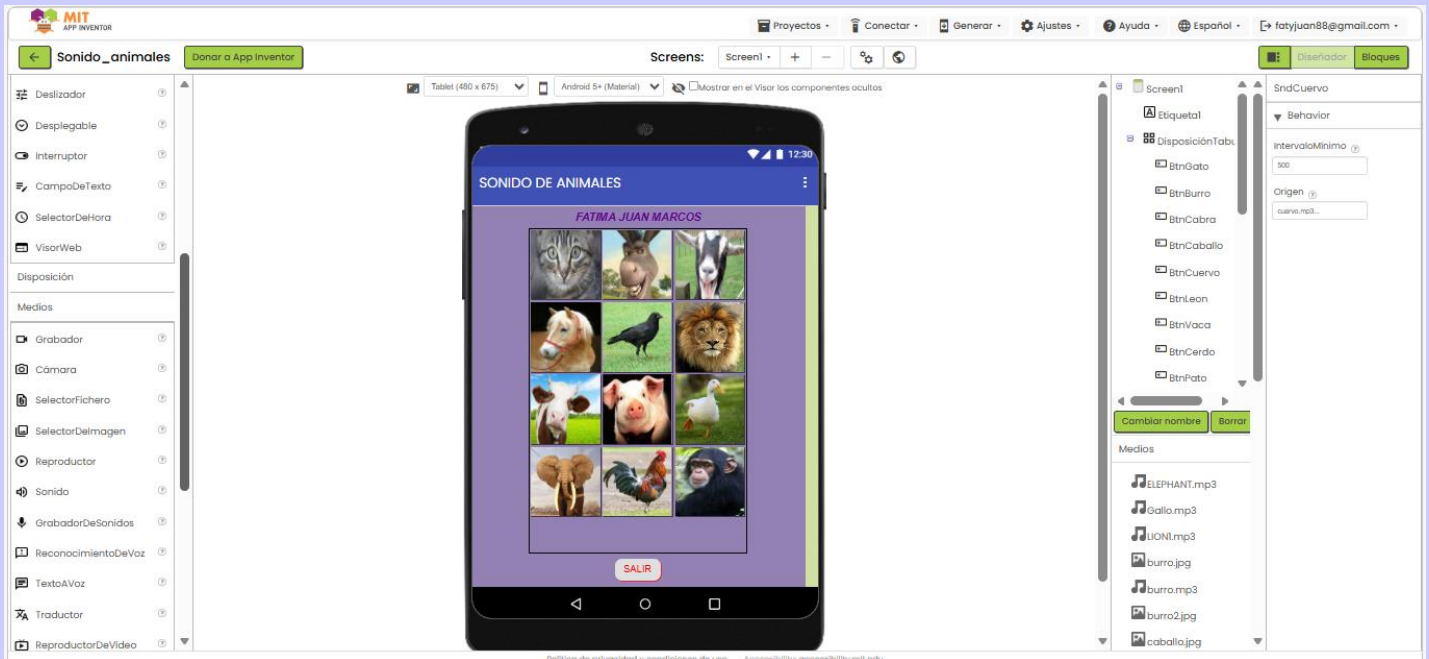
MIT APP INVENTOR

Proyectos • Conectar • Generar • Ajustes • Ayuda • Español • fatyjuan88@gmail.com •

Sonido_animales Donar a App Inventor

Screens: Screen1 • + −

Diseñador Bloques

Deslizador
Desplegable
Interruptor
CampoDeTexto
SelectorDeHora
VisorWeb
Disposición
Medios
Grabador
Cámara
SelectorFichero
SelectorDeImagen
Reproductor
Sonido
GrabadorDeSonidos
ReconocimientoDeVoz
TextoAVoz
Traductor
ReproductorDeVideo

Tablet (480 x 675) Android 5+ (Material) Mostrar en el Visor los componentes ocultos

12:30
SONIDO DE ANIMALES
FATIMA JUAN MARCOS
SALIR

Screen1
Etiqueta1
DisposiciónTabu
BtnGato
BtnBurro
BtnCabra
BtnCaballo
BtnCuervo
BtnLeon
BtnVaca
BtnCerdo
BtnPato
Cambiar nombre Borrar
Medios
ELEPHANT.mp3
Gallo.mp3
LION1.mp3
burro.jpg
burro.mp3
burro2.jpg
caballo.jpg

SndCuervo
Behavior
IntervaloMinimo
500
Origen
cuervo.mp3...

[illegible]